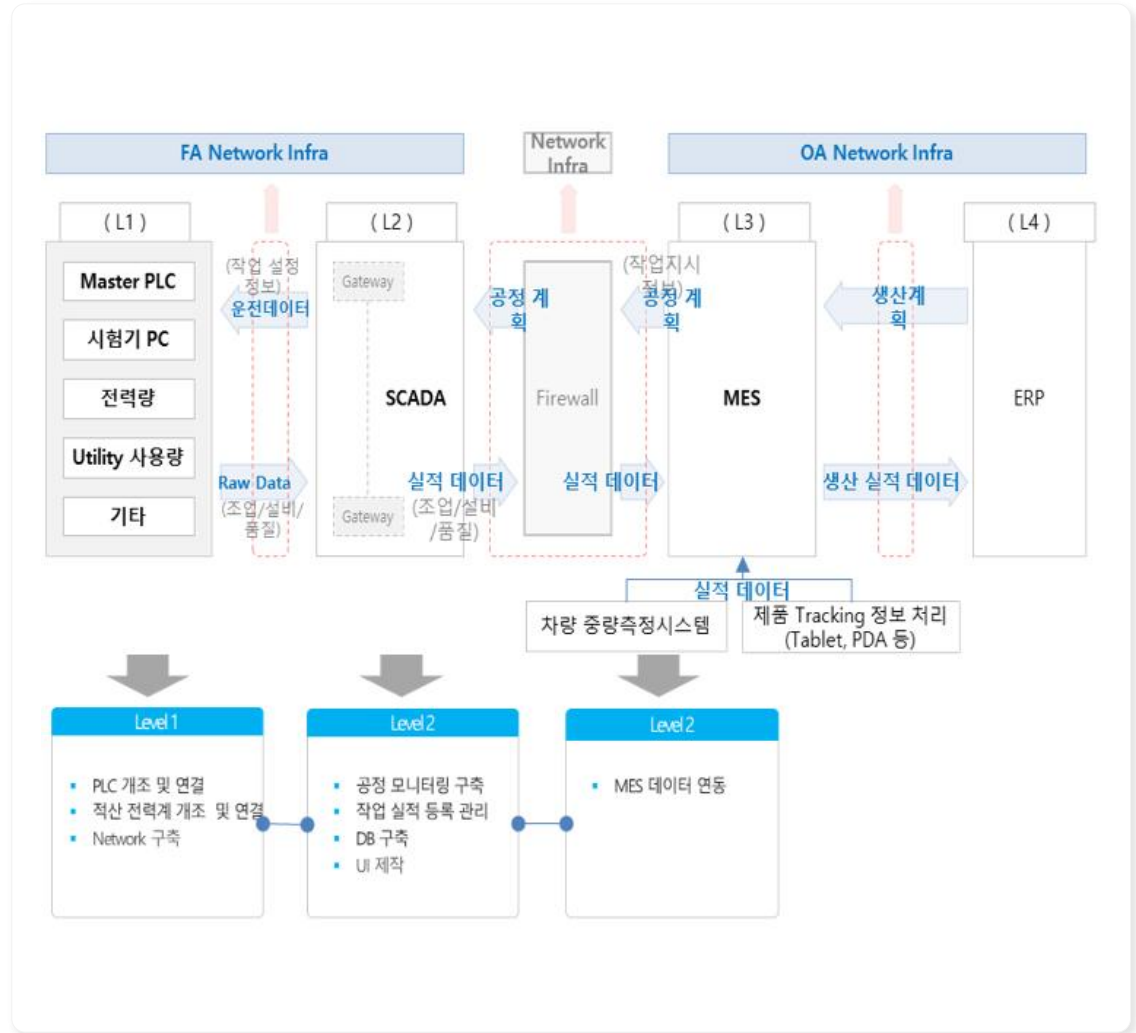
FA Network Infra

Network Infra

OA Network Infra

( L1 )

Master PLC

시험기 PC

전력량

Utility 사용량

기타

(작업 설정 정보)

운전데이터

Raw Data

(조업/설비/품질)

( L2 )

Gateway

SCADA

Gateway

공정 계획

실적 데이터

(조업/설비/품질)

Firewall

(작업지시 정보)

공정 계획

실적 데이터

( L3 )

MES

생산계획

생산 실적 데이터

( L4 )

ERP

실적 데이터

차량 중량측정시스템

제품 Tracking 정보 처리 (Tablet, PDA 등)

Level 1

▪ PLC 개조 및 연결
▪ 적산 전력계 개조 및 연결
▪ Network 구축

Level 2

▪ 공정 모니터링 구축
▪ 작업 실적 등록 관리
▪ DB 구축
▪ UI 제작

Level 2

▪ MES 데이터 연동